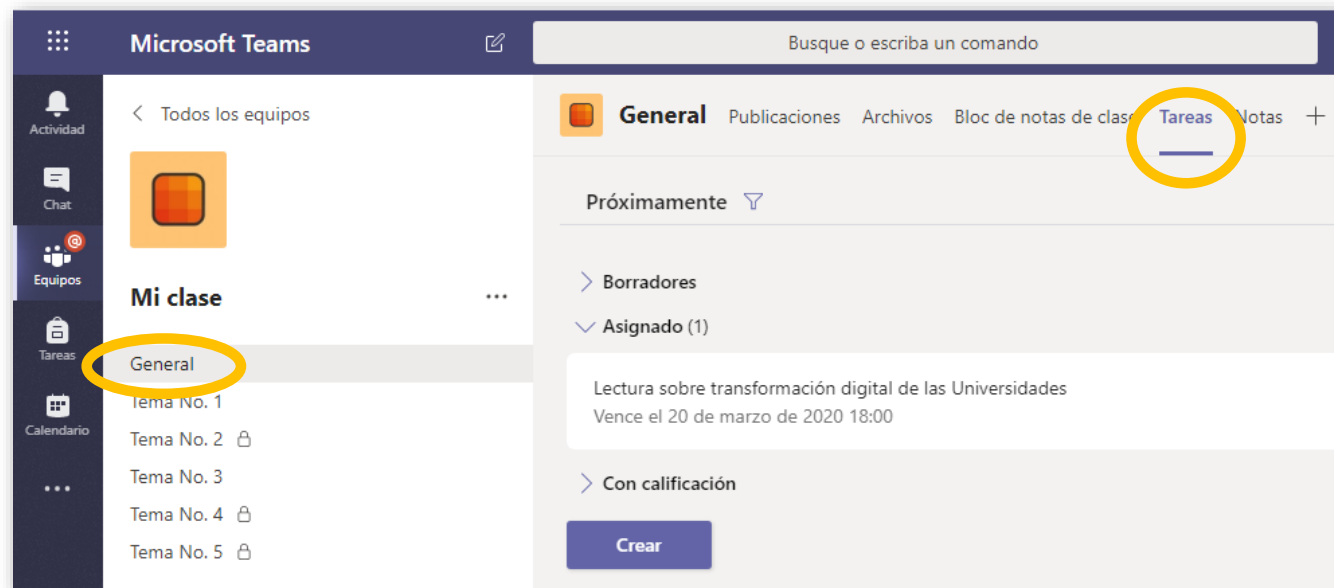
Microsoft Teams

Busque o escriba un comando

Actividad

Chat

Equipos

Tareas

Calendario

...

< Todos los equipos

Mi clase

...

General

Tema No. 1

Tema No. 2

Tema No. 3

Tema No. 4

Tema No. 5

General Publicaciones Archivos Bloc de notas de clase Tareas Notas +

Próximamente

Borradores

Asignado (1)

Lectura sobre transformación digital de las Universidades

Vence el 20 de marzo de 2020 18:00

Con calificación

Crear